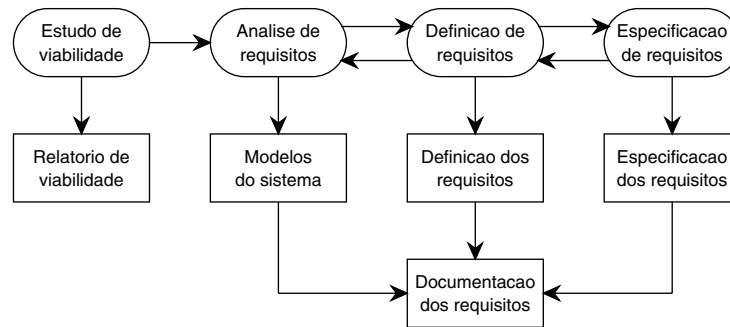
Estudo de viabilidade

Analise de requisitos

Definicao de requisitos

Especificacao de requisitos

Relatorio de viabilidade

Modelos do sistema

Definicao dos requisitos

Especificacao dos requisitos

Documentacao dos requisitos